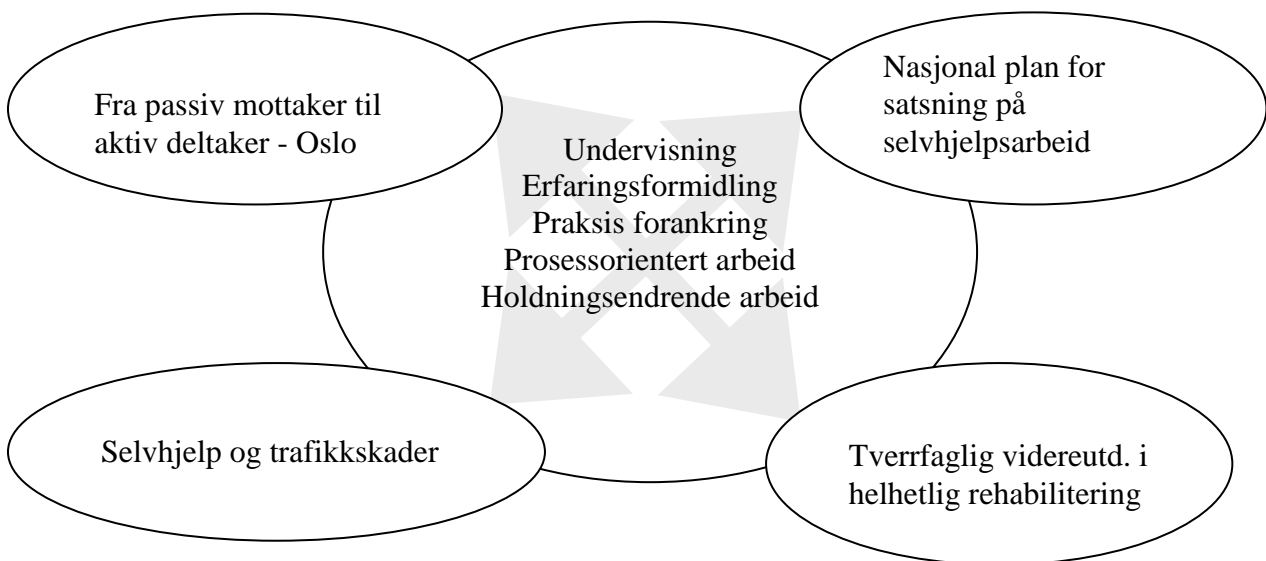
Fra passiv mottaker til aktiv deltaker - Oslo

Nasjonal plan for satsning på selvhjelpsarbeid

Undervisning
Erfaringsformidling
Praksis forankring
Prosessorientert arbeid
Holdningsendrende arbeid

Selvhjelp og trafikkskader

Tverrfaglig videreutd. i helhetlig rehabilitering